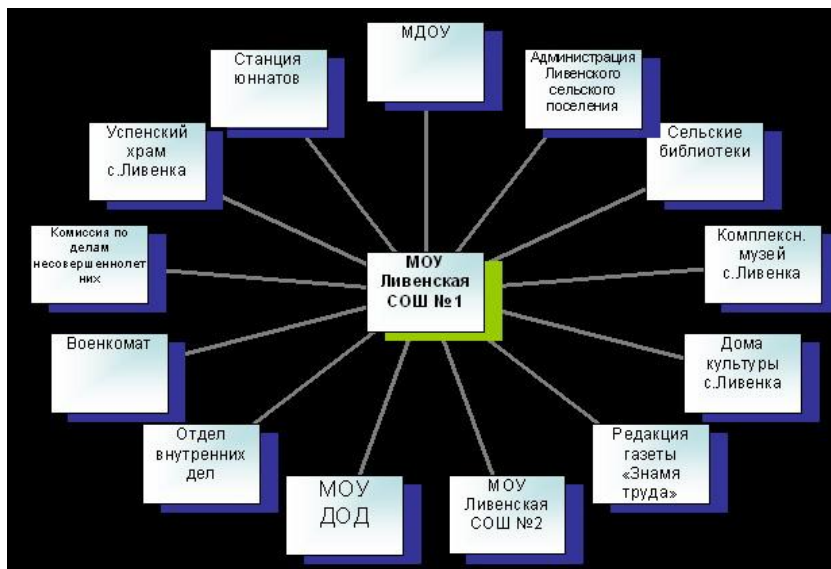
МДОУ

Станция юннатов

Администрация Ливенского сельского поселения

Успенский храм с.Ливенка

Сельские библиотеки

Комиссия по делам несовершеннолетних

МОУ Ливенская СОШ №1

Комплексн. музей с.Ливенка

Военкомат

Дома культуры с.Ливенка

Отдел внутренних дел

Редакция газеты «Знамя труда»

МОУ ДОД

МОУ Ливенская СОШ №2